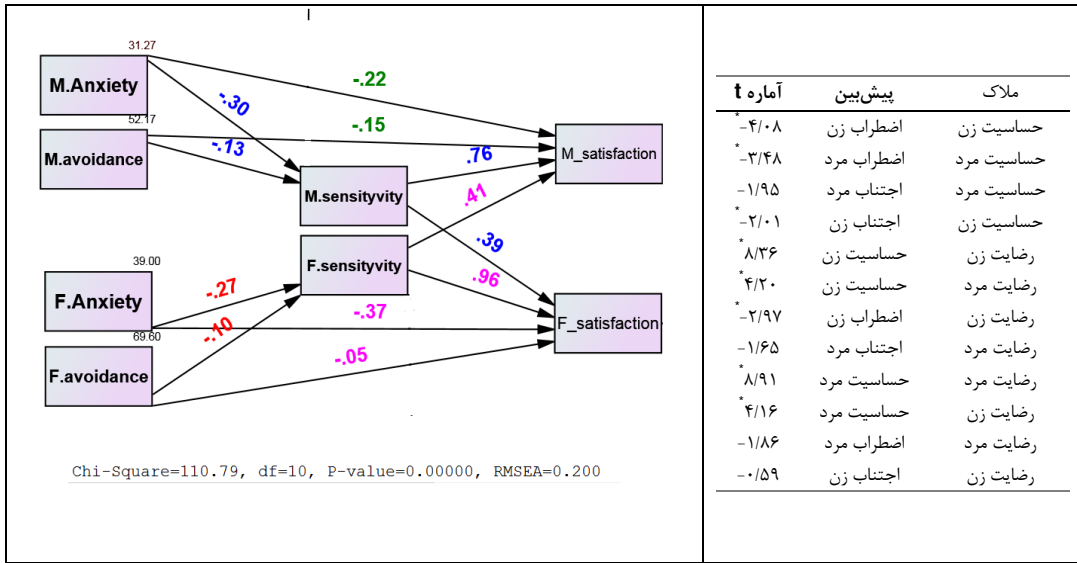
31.27
M.Anxiety
52.17
M.avoidance
-.22
-.30
-.15
-.13
.76
M_satisfaction
M.sensityvity
.41
.39
39.00
F.sensityvity
.96
F.Anxiety
-.27
-.10
-.37
F_satisfaction
69.60
F.avoidance
-.05
Chi-Square=110.79, df=10, P-value=0.00000, RMSEA=0.200

| ملاک | پیش‌بین | آماره t |
|---|---|---|
| حساسیت زن | اضطراب زن | *-۴/۰۸ |
| حساسیت مرد | اضطراب مرد | *-۳/۴۸ |
| حساسیت مرد | اجتناب مرد | -۱/۹۵ |
| حساسیت زن | اجتناب زن | *-۲/۰۱ |
| رضایت زن | حساسیت زن | *۸/۳۶ |
| رضایت مرد | حساسیت زن | *۴/۲۰ |
| رضایت زن | اضطراب زن | *-۲/۹۷ |
| رضایت مرد | اجتناب مرد | -۱/۶۵ |
| رضایت مرد | حساسیت مرد | *۸/۹۱ |
| رضایت زن | حساسیت مرد | *۴/۱۶ |
| رضایت مرد | اضطراب مرد | -۱/۸۶ |
| رضایت زن | اجتناب زن | -۰/۵۹ |